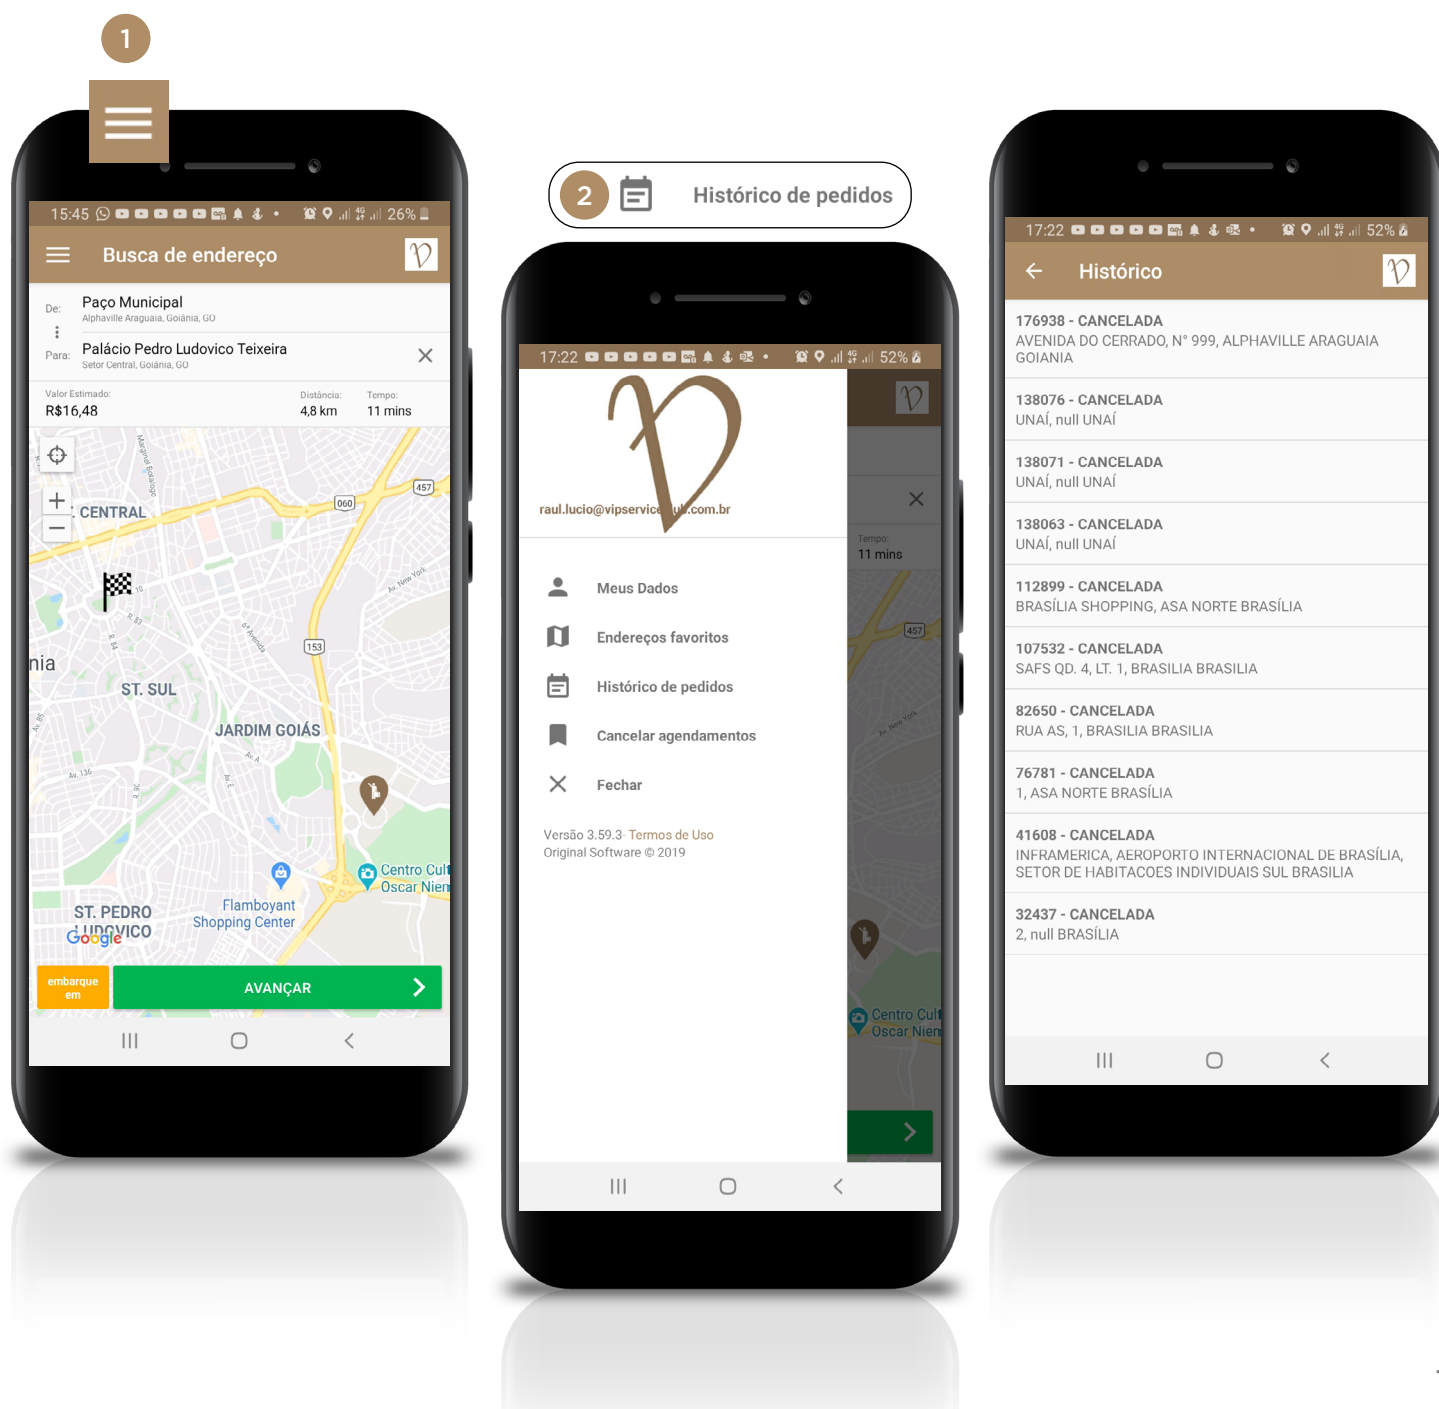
1

15:45 26%

Busca de endereço

De: Paço Municipal
Alphaville Araguaia, Goiânia, GO

Para: Palácio Pedro Ludovico Teixeira
Setor Central, Goiânia, GO

Valor Estimado: R$16,48
Distância: 4,8 km
Tempo: 11 mins

CENTRAL
nia
ST. SUL
JARDIM GOIÁS
ST. PEDRO LUDOVICO
Flamboyant Shopping Center
Centro Cul
Oscar Nien
Google

embarque em
AVANÇAR

2 Histórico de pedidos

17:22 52%

raul.lucio@vipservic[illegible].com.br

Meus Dados
Endereços favoritos
Histórico de pedidos
Cancelar agendamentos
Fechar

Versão 3.59.3 Termos de Uso
Original Software © 2019

Tempo:
11 mins

17:22 52%

Histórico

176938 - CANCELADA
AVENIDA DO CERRADO, N° 999, ALPHAVILLE ARAGUAIA GOIANIA

138076 - CANCELADA
UNAÍ, null UNAÍ

138071 - CANCELADA
UNAÍ, null UNAÍ

138063 - CANCELADA
UNAÍ, null UNAÍ

112899 - CANCELADA
BRASÍLIA SHOPPING, ASA NORTE BRASÍLIA

107532 - CANCELADA
SAFS QD. 4, LT. 1, BRASILIA BRASILIA

82650 - CANCELADA
RUA AS, 1, BRASILIA BRASILIA

76781 - CANCELADA
1, ASA NORTE BRASÍLIA

41608 - CANCELADA
INFRAMERICA, AEROPORTO INTERNACIONAL DE BRASÍLIA, SETOR DE HABITACOES INDIVIDUAIS SUL BRASILIA

32437 - CANCELADA
2, null BRASÍLIA